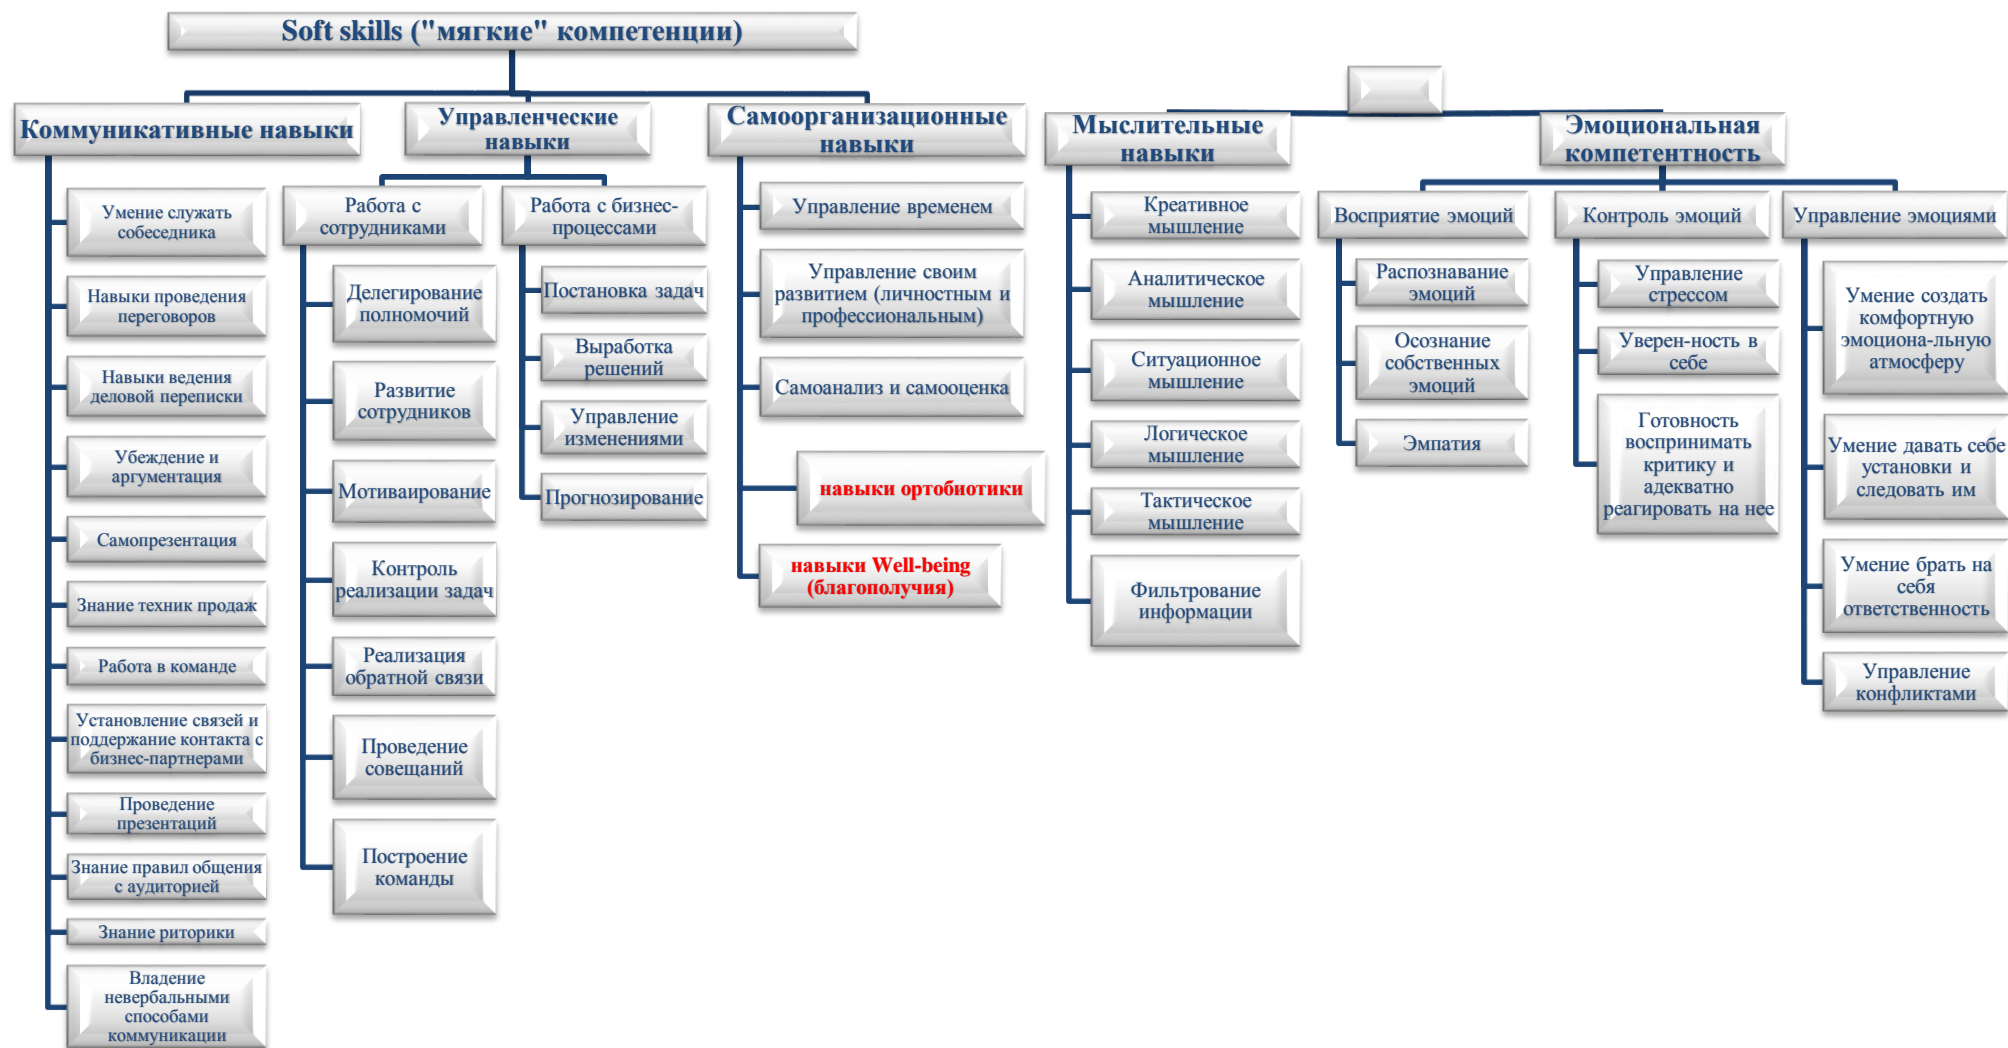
Soft skills ("мягкие" компетенции)

Коммуникативные навыки

Умение служать собеседника

Навыки проведения переговоров

Навыки ведения деловой переписки

Убеждение и аргументация

Самопрезентация

Знание техник продаж

Работа в команде

Установление связей и поддержание контакта с бизнес-партнерами

Проведение презентаций

Знание правил общения с аудиторией

Знание риторики

Владение невербальными способами коммуникации

Управленческие навыки

Работа с сотрудниками

Делегирование полномочий

Развитие сотрудников

Мотиваирование

Контроль реализации задач

Реализация обратной связи

Проведение совещаний

Построение команды

Работа с бизнес-процессами

Постановка задач

Выработка решений

Управление изменениями

Прогнозирование

Самоорганизационные навыки

Управление временем

Управление своим развитием (личностным и профессиональным)

Самоанализ и самооценка

навыки ортобиотики

навыки Well-being (благополучия)

Мыслительные навыки

Креативное мышление

Аналитическое мышление

Ситуационное мышление

Логическое мышление

Тактическое мышление

Фильтрование информации

Эмоциональная компетентность

Восприятие эмоций

Распознавание эмоций

Осознание собственных эмоций

Эмпатия

Контроль эмоций

Управление стрессом

Уверен-ность в себе

Готовность воспринимать критику и адекватно реагировать на нее

Управление эмоциями

Умение создать комфортную эмоциона-льную атмосферу

Умение давать себе установки и следовать им

Умение брать на себя ответственность

Управление конфликтами